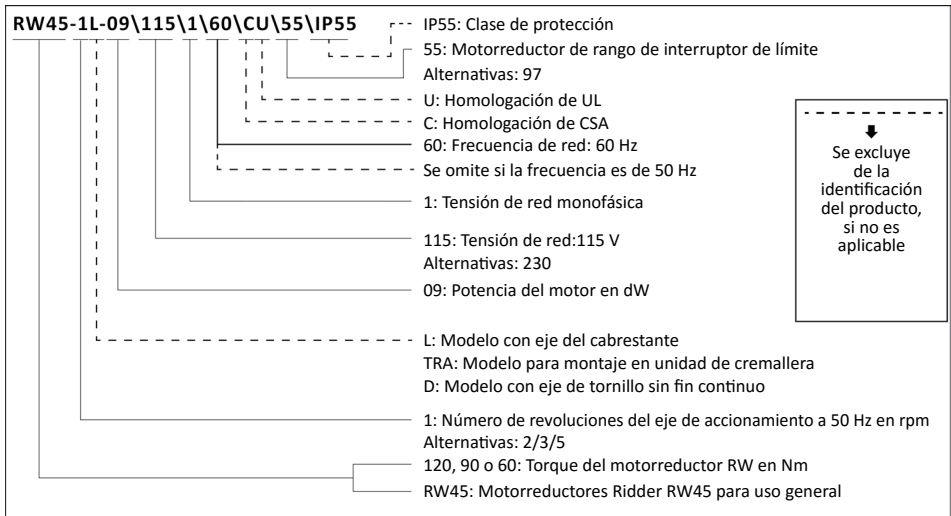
RW45-1L-09\115\1\60\CU\55\IP55

IP55: Clase de protección

55: Motorreductor de rango de interruptor de límite
Alternativas: 97

U: Homologación de UL

C: Homologación de CSA

60: Frecuencia de red: 60 Hz

Se omite si la frecuencia es de 50 Hz

1: Tensión de red monofásica

115: Tensión de red:115 V
Alternativas: 230

09: Potencia del motor en dW

L: Modelo con eje del cabrestante
TRA: Modelo para montaje en unidad de cremallera
D: Modelo con eje de tornillo sin fin continuo

1: Número de revoluciones del eje de accionamiento a 50 Hz en rpm
Alternativas: 2/3/5

120, 90 o 60: Torque del motorreductor RW en Nm

RW45: Motorreductores Ridder RW45 para uso general

Se excluye de la identificación del producto, si no es aplicable